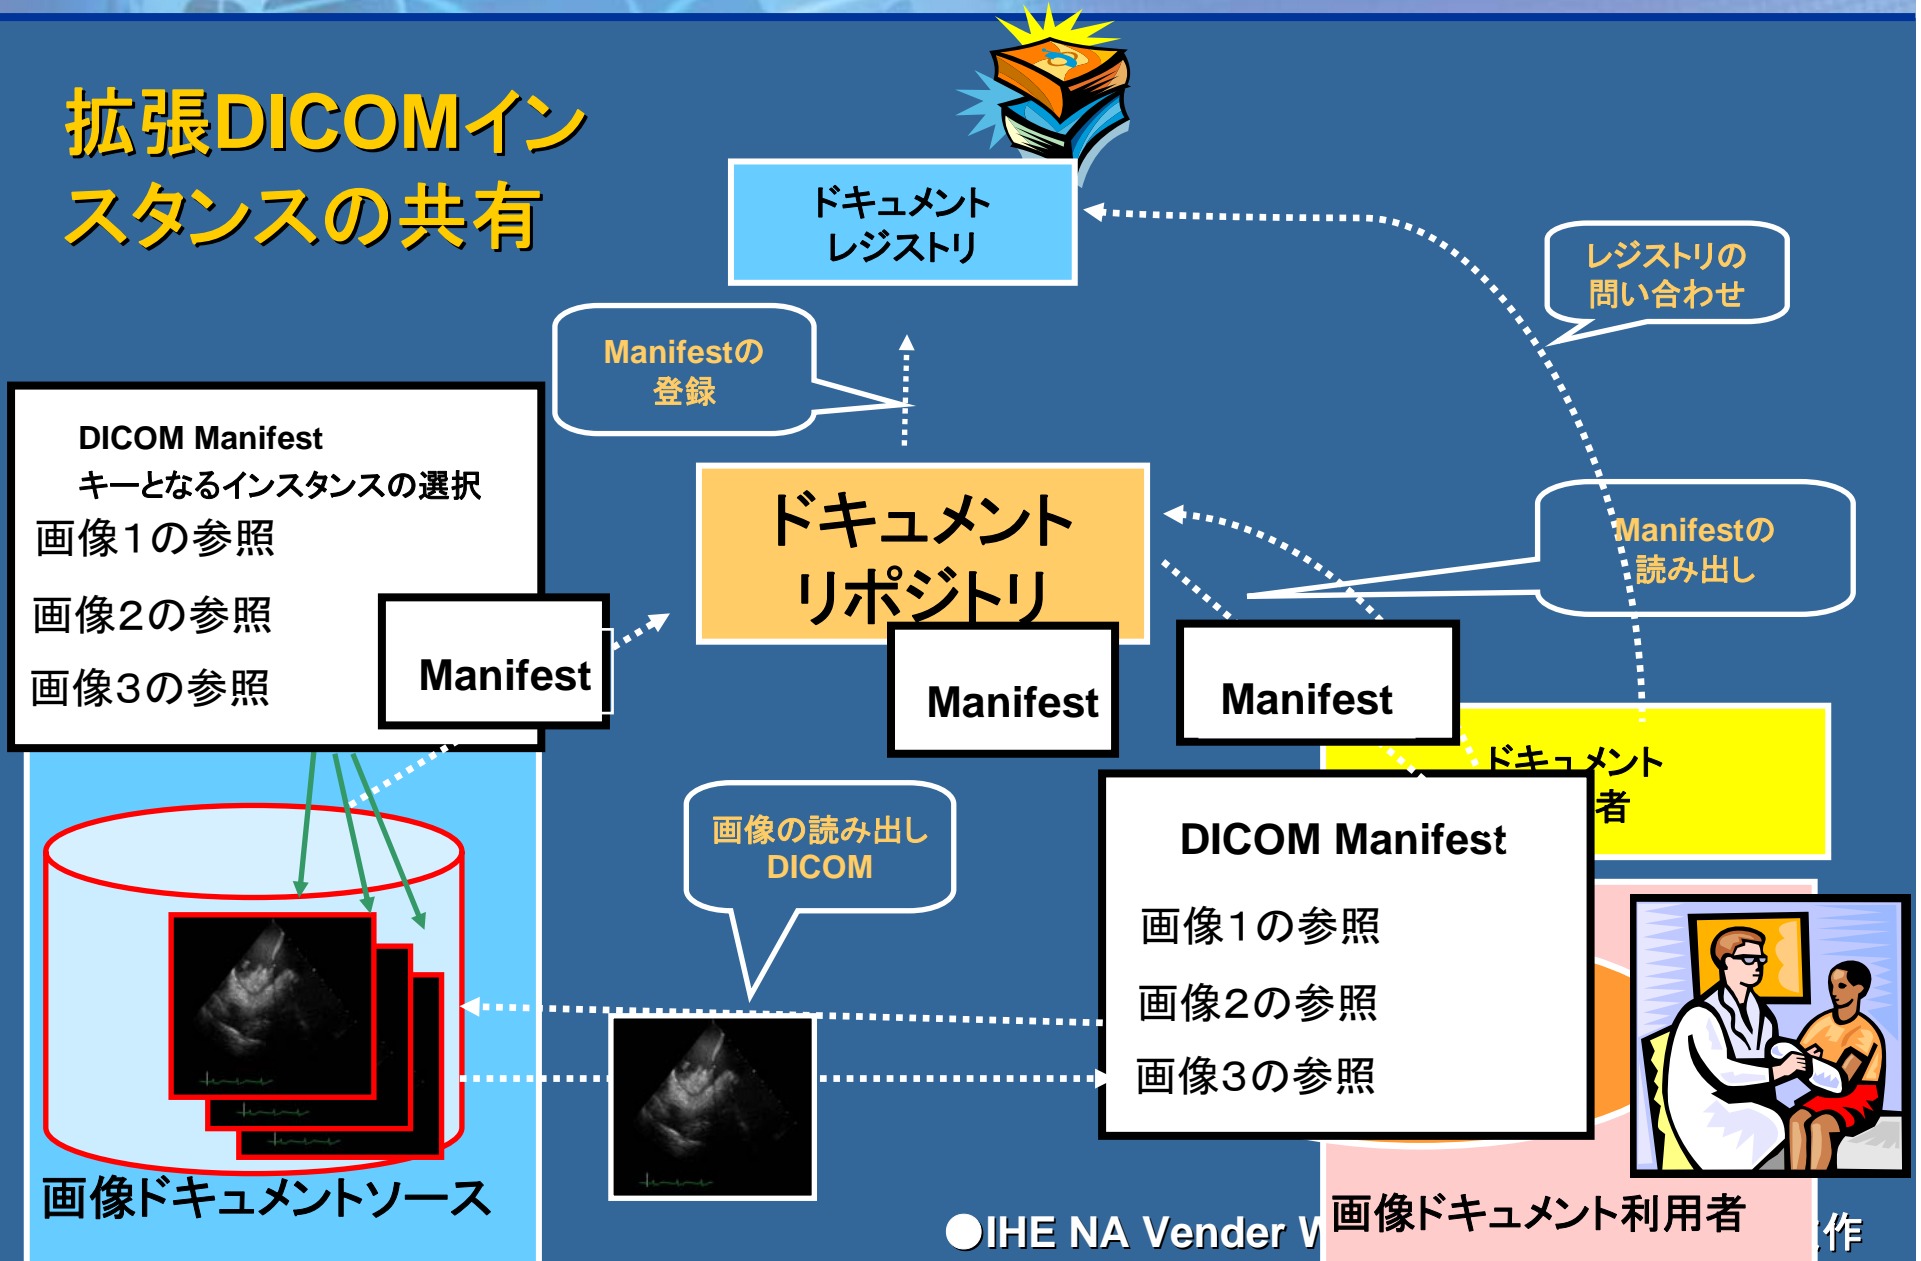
拡張DICOMインスタンスの共有

ドキュメントレジストリ

レジストリの問い合わせ

Manifestの登録

DICOM Manifest
キーとなるインスタンスの選択
画像1の参照
画像2の参照
画像3の参照

Manifest

ドキュメントリポジトリ

Manifest

Manifest

Manifestの読み出し

ドキュメント
者

画像の読み出し DICOM

DICOM Manifest
画像1の参照
画像2の参照
画像3の参照

画像ドキュメントソース

●IHE NA Vender W

画像ドキュメント利用者

作